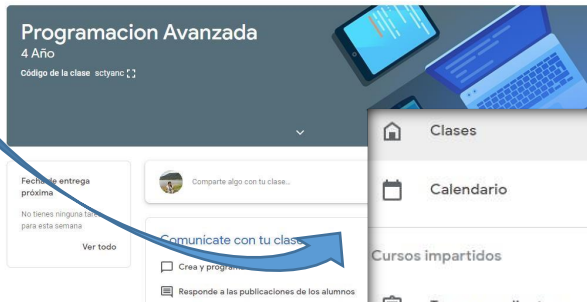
Programacion Avanzada
4 Año
Código de la clase sctyanc

Fecha de entrega próxima
No tienes ninguna tare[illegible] para esta semana
Ver todo

Comparte algo con tu clase...

Comunicate con tu clase
Crea y program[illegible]
Responde a las publicaciones de los alumnos

Clases
Calendario
Cursos impartidos